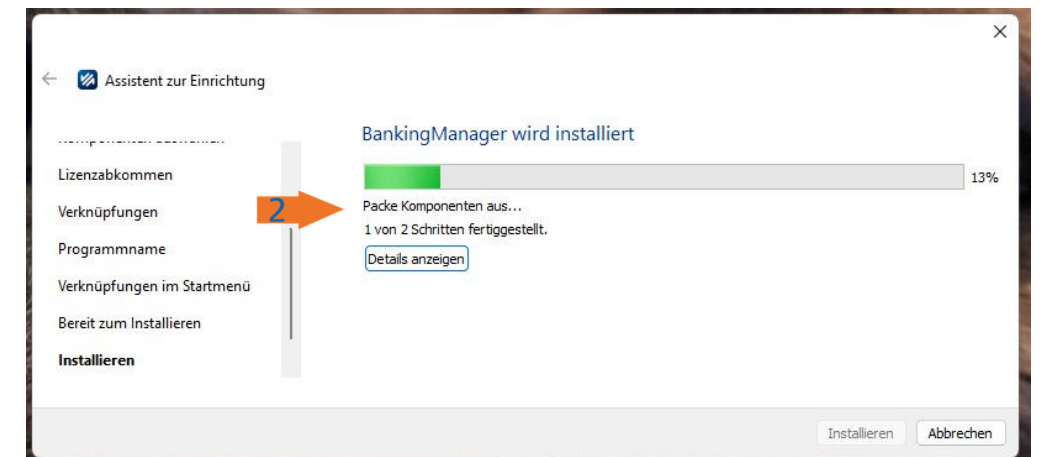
Assistent zur Einrichtung

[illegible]
Lizenzabkommen
Verknüpfungen
Programmname
Verknüpfungen im Startmenü
Bereit zum Installieren
Installieren

BankingManager wird installiert

13%

2

Packe Komponenten aus…
1 von 2 Schritten fertiggestellt.

Details anzeigen

Installieren
Abbrechen